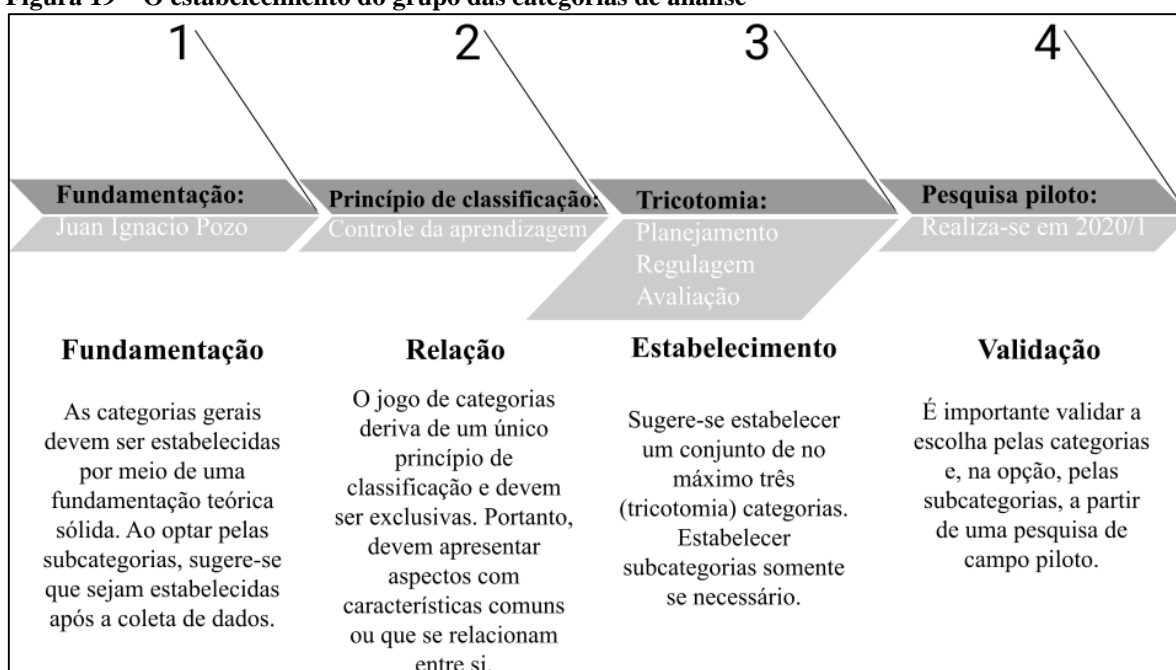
Figura 19 – O estabelecimento do grupo das categorias de análise

1

2

3

4

Fundamentação:
Juan Ignacio Pozo

Princípio de classificação:
Controle da aprendizagem

Tricotomia:
Planejamento
Regulagem
Avaliação

Pesquisa piloto:
Realiza-se em 2020/1

Fundamentação

As categorias gerais devem ser estabelecidas por meio de uma fundamentação teórica sólida. Ao optar pelas subcategorias, sugere-se que sejam estabelecidas após a coleta de dados.

Relação

O jogo de categorias deriva de um único princípio de classificação e devem ser exclusivas. Portanto, devem apresentar aspectos com características comuns ou que se relacionam entre si.

Estabelecimento

Sugere-se estabelecer um conjunto de no máximo três (tricotomia) categorias. Estabelecer subcategorias somente se necessário.

Validação

É importante validar a escolha pelas categorias e, na opção, pelas subcategorias, a partir de uma pesquisa de campo piloto.